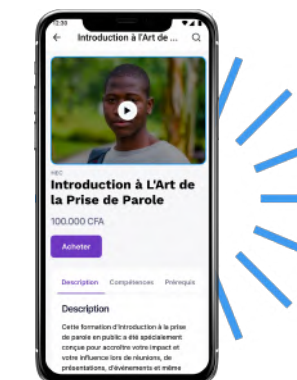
12:30

Introduction à l'Art de ...

HEC

Introduction à L'Art de la Prise de Parole

100.000 CFA

Acheter

Description Compétences Prérequis

Description

Cette formation d'Introduction à la prise de parole en public a été spécialement conçue pour accroître votre impact et votre influence lors de réunions, de présentations, d'événements et même